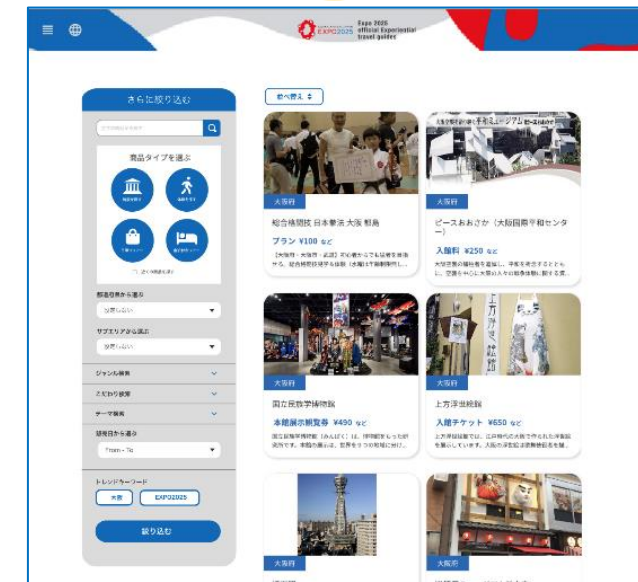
EXPO2025 Expo 2025 official Experiential travel guides

さらに絞り込む

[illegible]

商品タイプを選ぶ

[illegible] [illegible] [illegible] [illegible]

都道府県から選ぶ

選択しない

サブエリアから選ぶ

選択しない

ジャンル検索

こだわり検索

テーマ検索

開催日から選ぶ

7:00 - 7:00

トレンドワード

大阪 EXPO2025

絞り込む

並べ替え

大阪府

総合格闘技 日本拳法 大阪 観戦

プラン ¥100 など

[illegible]

大阪府

ピースおおさか（大阪国際平和センター）

入館料 ¥250 など

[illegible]

大阪府

国立民族学博物館

本館展示観覧券 ¥490 など

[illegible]

大阪府

上方浮世絵館

入館チケット ¥650 など

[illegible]

大阪府

大阪府